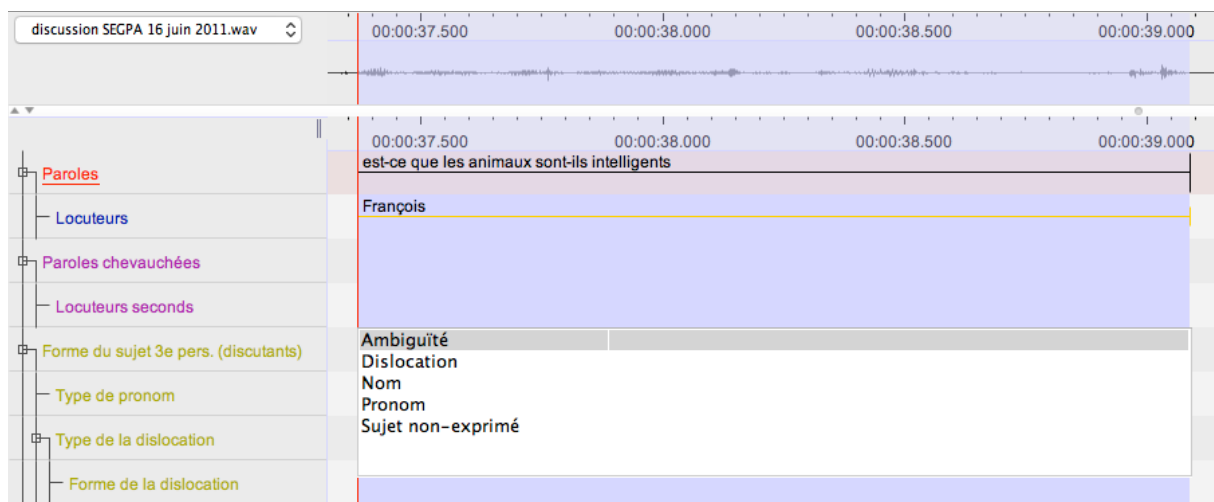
discussion SEGPA 16 juin 2011.wav

00:00:37.500 00:00:38.000 00:00:38.500 00:00:39.000

00:00:37.500 00:00:38.000 00:00:38.500 00:00:39.000

Paroles
est-ce que les animaux sont-ils intelligents

Locuteurs
François

Paroles chevauchées

Locuteurs seconds

Forme du sujet 3e pers. (discutants)
Ambiguïté
Dislocation
Nom
Pronom
Sujet non-exprimé

Type de pronom

Type de la dislocation

Forme de la dislocation